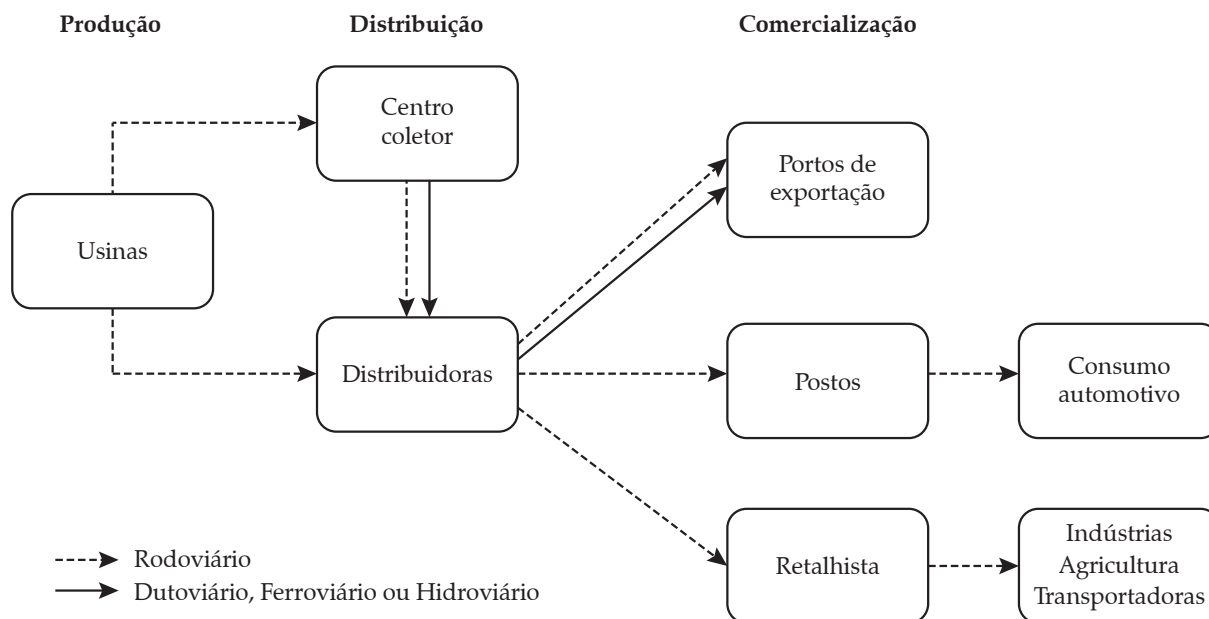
Produção

Distribuição

Comercialização

Centro coletor

Usinas

Portos de exportação

Distribuidoras

Postos

Consumo automotivo

Retalhista

Indústrias
Agricultura
Transportadoras

Rodoviário
Dutoviário, Ferroviário ou Hidroviário